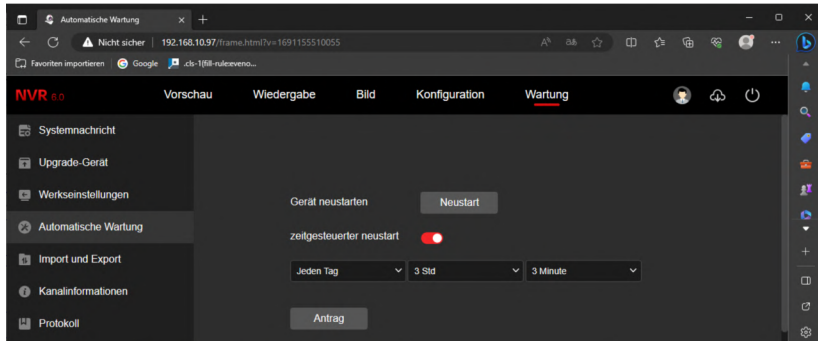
Automatische Wartung

Nicht sicher | 192.168.10.97/frame.html?v=1691155510055

Favoriten importieren | Google | .cls-1{fill-rule:eveno...

NVR 6.0

Vorschau | Wiedergabe | Bild | Konfiguration | Wartung

Systemnachricht
Upgrade-Gerät
Werkseinstellungen
Automatische Wartung
Import und Export
Kanalinformationen
Protokoll

Gerät neustarten | Neustart

zeitgesteuerter neustart

Jeden Tag | 3 Std | 3 Minute

Antrag